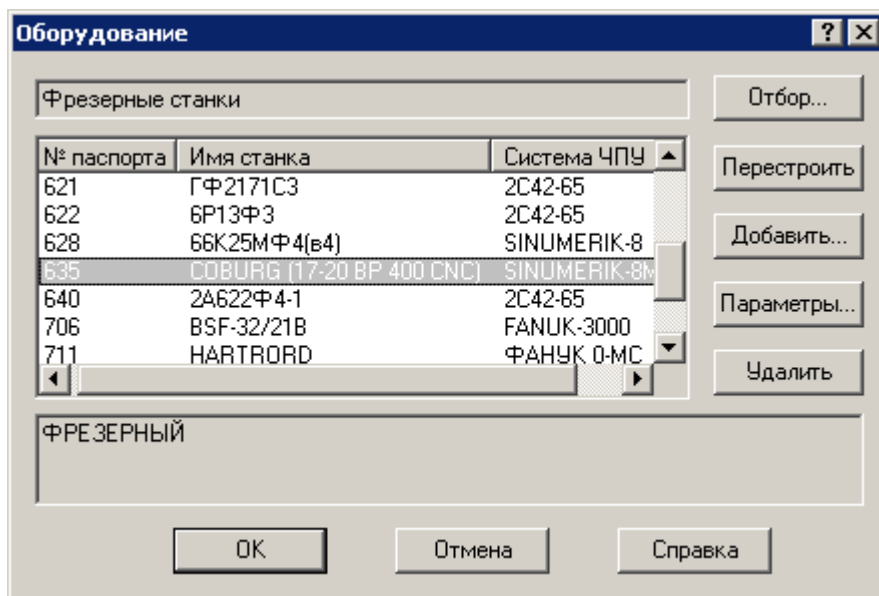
Оборудование

? ×

Фрезерные станки

Отбор...

| № паспорта | Имя станка | Система ЧПУ |
|---|---|---|
| 621 | ГФ2171С3 | 2С42-65 |
| 622 | 6Р13Ф3 | 2С42-65 |
| 628 | 66К25МФ4(в4) | SINUMERIK-8 |
| 635 | COBURG (17-20 BP 400 CNC) | SINUMERIK-8M |
| 640 | 2А622Ф4-1 | 2С42-65 |
| 706 | BSF-32/21B | FANUK-3000 |
| 711 | HARTRORD | ФАНУК 0-МС |

Перестроить

Добавить...

Параметры...

Удалить

ФРЕЗЕРНЫЙ

OK

Отмена

Справка